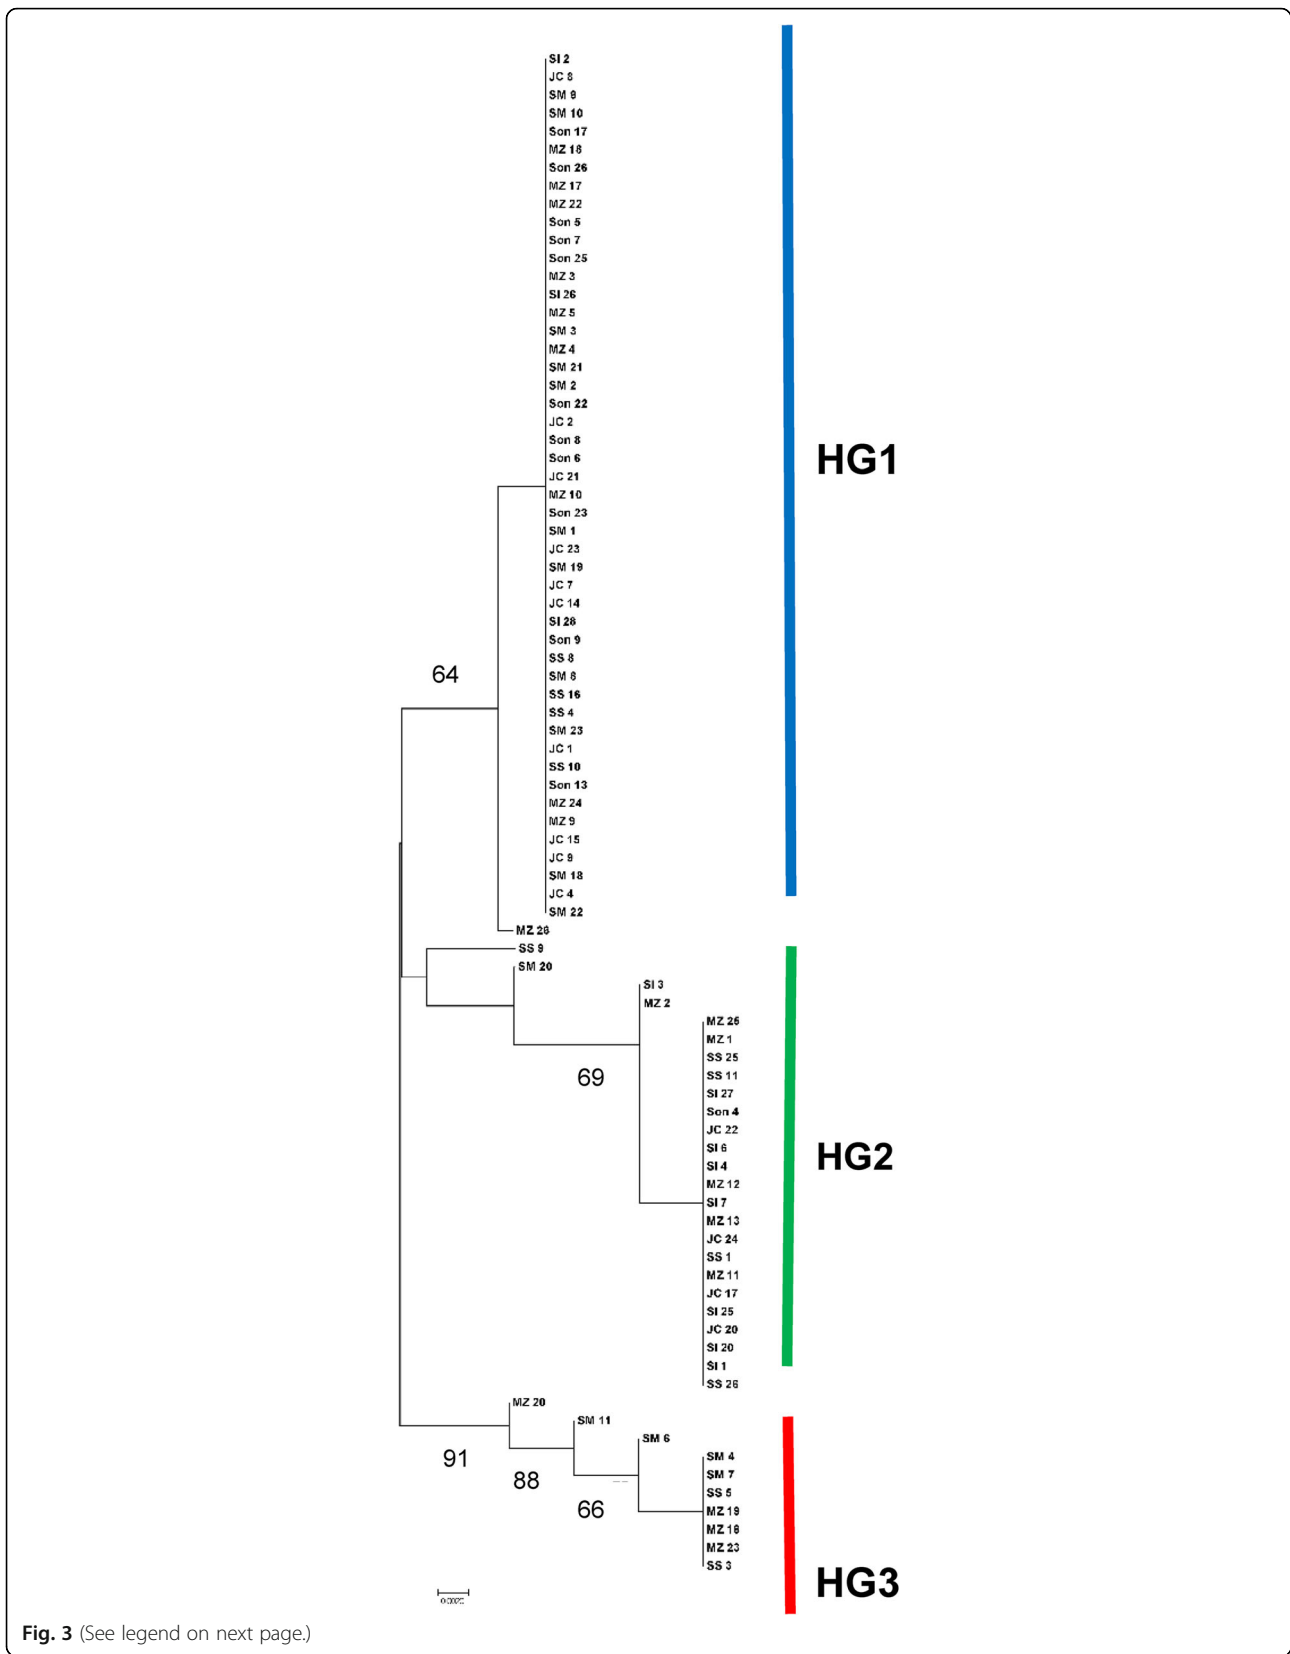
SI 2
JC 8
SM 9
SM 10
Son 17
MZ 18
Son 26
MZ 17
MZ 22
Son 5
Son 7
Son 25
MZ 3
SI 26
MZ 5
SM 3
MZ 4
SM 21
SM 2
Son 22
JC 2
Son 8
Son 6
JC 21
MZ 10
Son 23
SM 1
JC 23
SM 19
JC 7
JC 14
SI 28
Son 9
SS 8
SM 8
SS 16
SS 4
SM 23
JC 1
SS 10
Son 13
MZ 24
MZ 9
JC 15
JC 9
SM 18
JC 4
SM 22
MZ 28
SS 9
SM 20
SI 3
MZ 2
MZ 26
MZ 1
SS 25
SS 11
SI 27
Son 4
JC 22
SI 6
SI 4
MZ 12
SI 7
MZ 13
JC 24
SS 1
MZ 11
JC 17
SI 25
JC 20
SI 20
SI 1
SS 26
MZ 20
SM 11
SM 6
SM 4
SM 7
SS 5
MZ 19
MZ 16
MZ 23
SS 3

64
69
91
88
66

HG1
HG2
HG3

0.002

Fig. 3 (See legend on next page.)